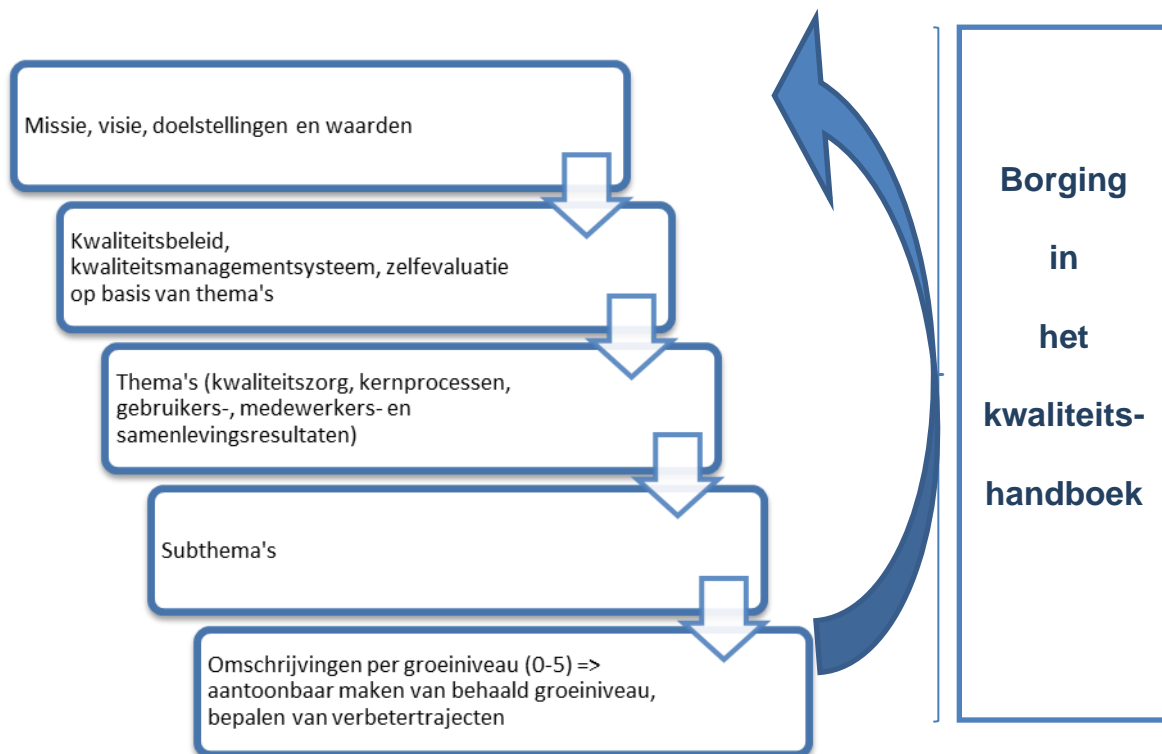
Missie, visie, doelstellingen en waarden

Kwaliteitsbeleid, kwaliteitsmanagementsysteem, zelfevaluatie op basis van thema's

Thema's (kwaliteitszorg, kernprocessen, gebruikers-, medewerkers- en samenlevingsresultaten)

Subthema's

Omschrijvingen per groeiniveau (0-5) => aantoonbaar maken van behaald groeiniveau, bepalen van verbetertrajecten

Borging

in

het

kwaliteits-

handboek